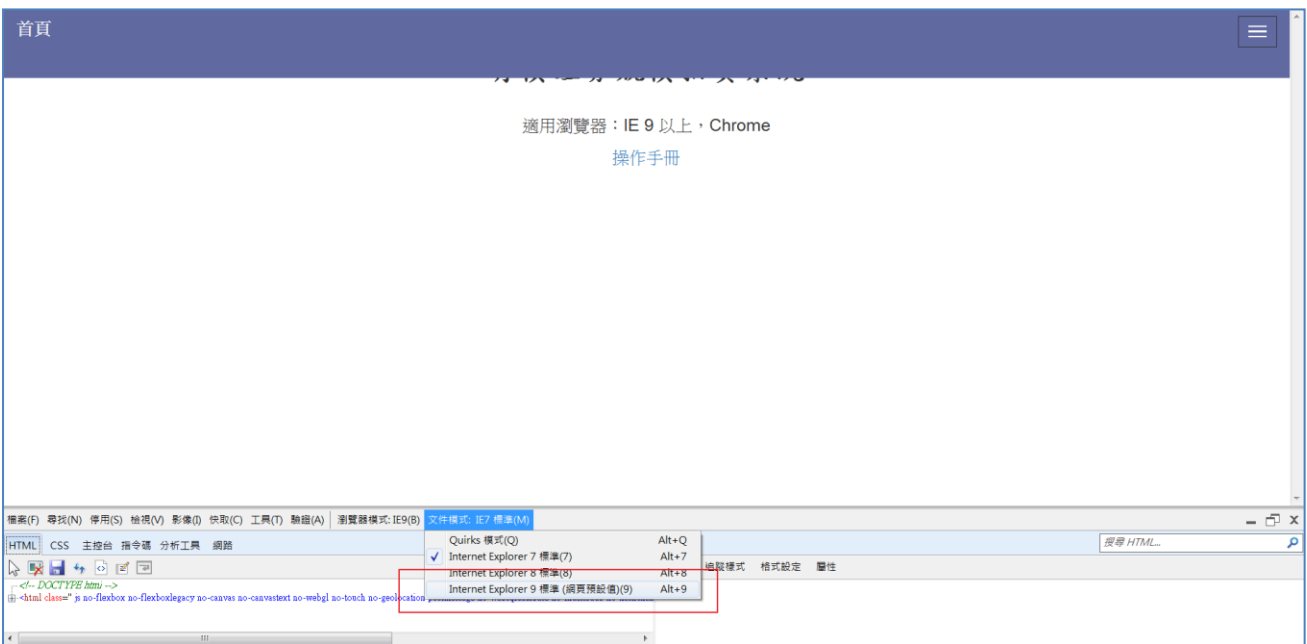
首頁

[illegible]

適用瀏覽器：IE 9 以上，Chrome

操作手冊

檔案(F) 尋找(N) 停用(S) 檢視(V) 影像(I) 快取(C) 工具(T) 驗證(A) 瀏覽器模式: IE9(B) 文件模式: IE7 標準(M)

HTML CSS 主控台 指令碼 分析工具 網路

搜尋 HTML...

Quirks 模式(Q) Alt+Q
Internet Explorer 7 標準(7) Alt+7
Internet Explorer 8 標準(8) Alt+8
Internet Explorer 9 標準 (網頁預設值)(9) Alt+9

追蹤樣式 格式設定 屬性

<!-- DOCTYPE html -->
<html class=" js no-flexbox no-flexboxlegacy no-canvas no-canvastext no-webgl no-touch no-geolocation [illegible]